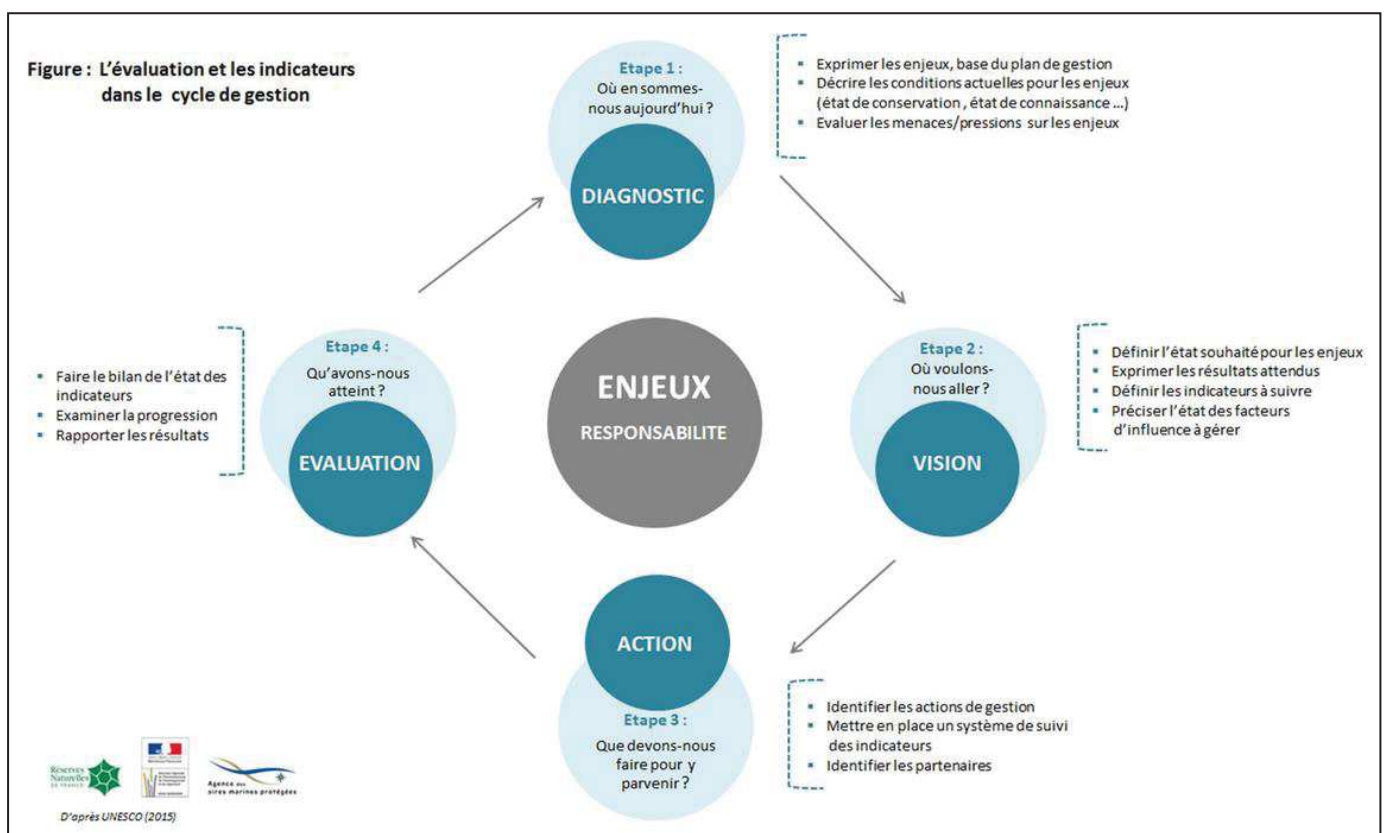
Figure : L'évaluation et les indicateurs dans le cycle de gestion

Etape 1 :
Où en sommes-nous aujourd'hui ?
DIAGNOSTIC

- Exprimer les enjeux, base du plan de gestion
- Décrire les conditions actuelles pour les enjeux (état de conservation , état de connaissance ...)
- Evaluer les menaces/pressions sur les enjeux

Etape 4 :
Qu'avons-nous atteint ?
EVALUATION

- Faire le bilan de l'état des indicateurs
- Examiner la progression
- Rapporter les résultats

ENJEUX
RESPONSABILITE

Etape 2 :
Où voulons-nous aller ?
VISION

- Définir l'état souhaité pour les enjeux
- Exprimer les résultats attendus
- Définir les indicateurs à suivre
- Préciser l'état des facteurs d'influence à gérer

ACTION
Etape 3 :
Que devons-nous faire pour y parvenir ?

- Identifier les actions de gestion
- Mettre en place un système de suivi des indicateurs
- Identifier les partenaires

Réserves Naturelles de France
Agence des aires marines protégées

D'après UNESCO (2015)